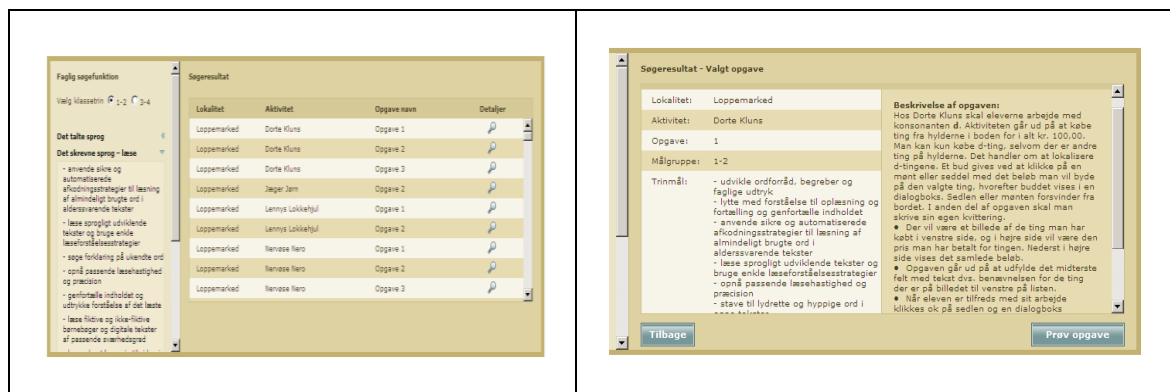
Faglig søgefunktion

Vælg klassetrin 1-2 3-4

Det talte sprog

Det skrevne sprog - læse

- anvende sikre og automatiserede afkodningsstrategier til læsning af almindeligt brugte ord i aldersvarende tekster
- læse sprogligt udviklende tekster og bruge enkle læseforståelsesstrategier
- søge forklaring på ukendte ord
- opnå passende læsehastighed og præcision
- genfortælle indholdet og udtrykke forståelse af det læste
- læse fiktive og ikke-fiktive børnebøger og digitale tekster af passende sværhedsgrad

Søgeresultat

| Lokalitet | Aktivitet | Opgave navn | Detaljer |
|---|---|---|---|
| Loppemarked | Dorte Kluns | Opgave 1 | |
| Loppemarked | Dorte Kluns | Opgave 2 | |
| Loppemarked | Dorte Kluns | Opgave 3 | |
| Loppemarked | Jæger Jørn | Opgave 2 | |
| Loppemarked | Lennys Lokkehjul | Opgave 1 | |
| Loppemarked | Lennys Lokkehjul | Opgave 2 | |
| Loppemarked | Nervøse Nero | Opgave 1 | |
| Loppemarked | Nervøse Nero | Opgave 2 | |
| Loppemarked | Nervøse Nero | Opgave 3 | |

Søgeresultat - Valgt opgave

Lokalitet: Loppemarked
Aktivitet: Dorte Kluns
Opgave: 1
Målgruppe: 1-2
Trinmål: - udvikle ordforråd, begreber og faglige udtryk
- lytte med forståelse til oplæsning og fortælling og genfortælle indholdet
- anvende sikre og automatiserede afkodningsstrategier til læsning af almindeligt brugte ord i aldersvarende tekster
- læse sprogligt udviklende tekster og bruge enkle læseforståelsesstrategier
- opnå passende læsehastighed og præcision
- stave til lydrette og hyppige ord i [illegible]

Beskrivelse af opgaven:
Hos Dorte Kluns skal eleverne arbejde med konsonanten d. Aktiviteten går ud på at købe ting fra hylderne i boden for i alt kr. 100,00. Man kan kun købe d-ting, selvom der er andre ting på hylderne. Det handler om at lokalisere d-tingene. Et bud gives ved at klikke på en mønt eller seddel med det beløb man vil byde på den valgte ting, hvorefter buddet vises i en dialogboks. Sedlen eller mønten forsvinder fra bordet. I anden del af opgaven skal man skrive sin egen kvittering.
● Der vil være et billede af de ting man har købt i venstre side, og i højre side vil være den pris man har betalt for tingen. Nederst i højre side vises det samlede beløb.
● Opgaven går ud på at udfylde det midterste felt med tekst dvs. benævnelsen for de ting der er på billedet til venstre på listen.
● Når eleven er tilfreds med sit arbejde klikkes ok på sedlen og en dialogboks

Tilbage

Prøv opgave